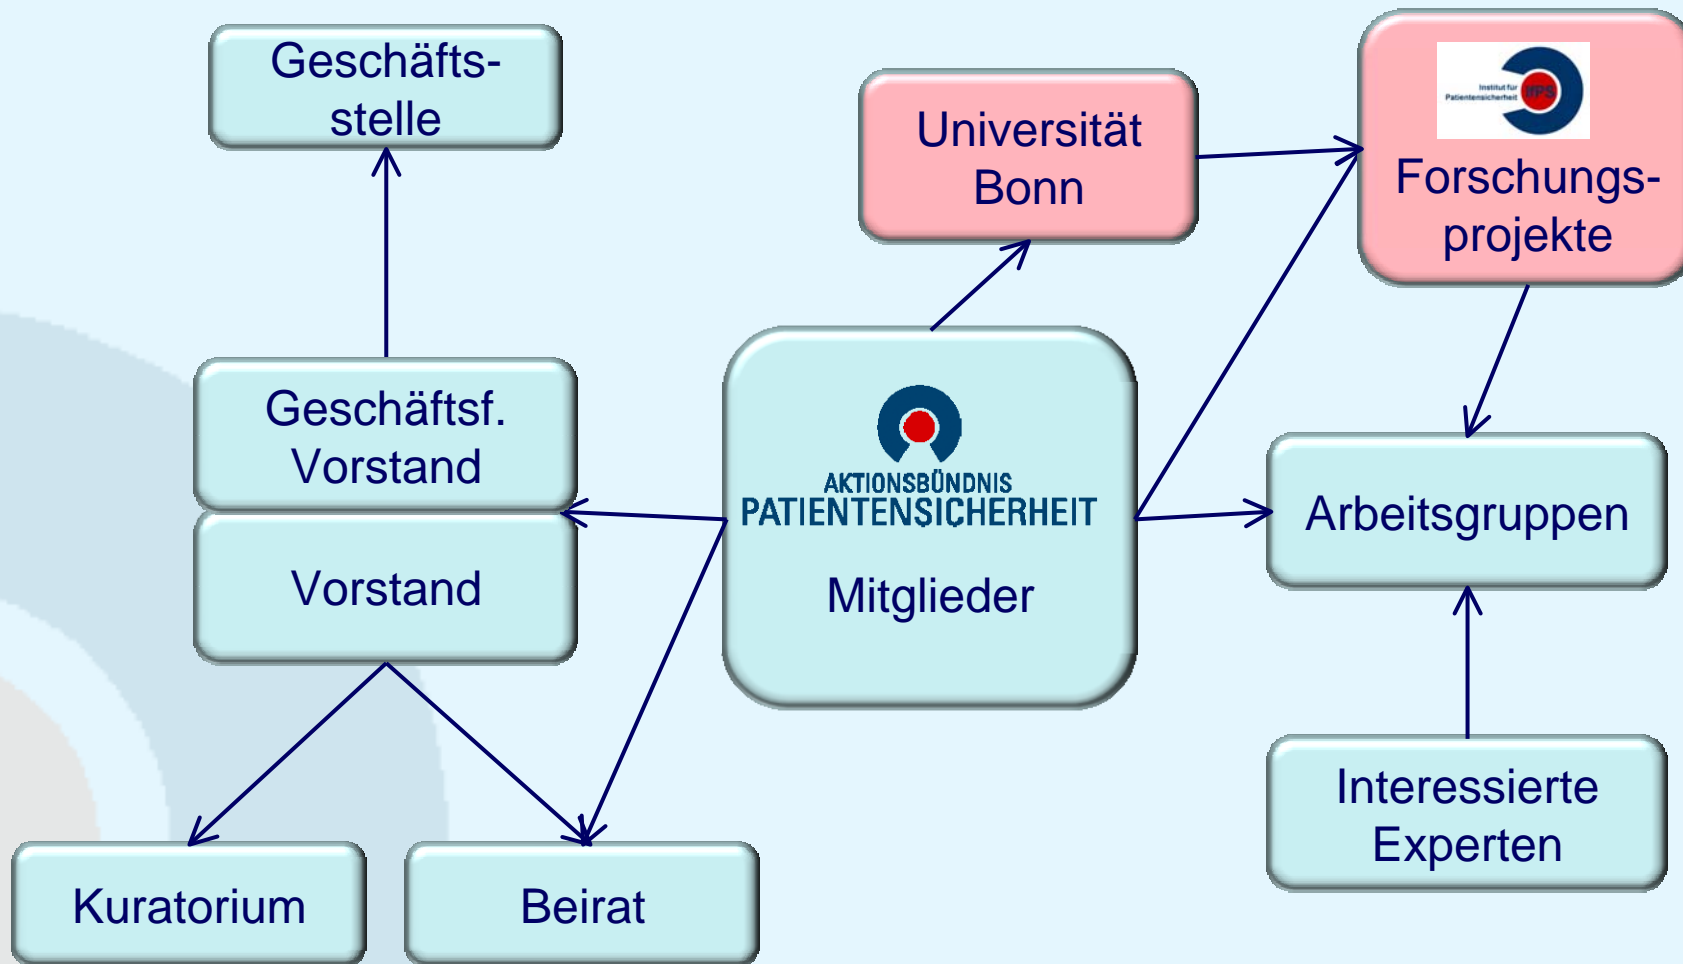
Geschäftsstelle

Universität Bonn

Institut für Patientensicherheit IfPS

Forschungsprojekte

Geschäftsf. Vorstand

Vorstand

AKTIONSBÜNDNIS PATIENTENSICHERHEIT

Mitglieder

Arbeitsgruppen

Interessierte Experten

Kuratorium

Beirat